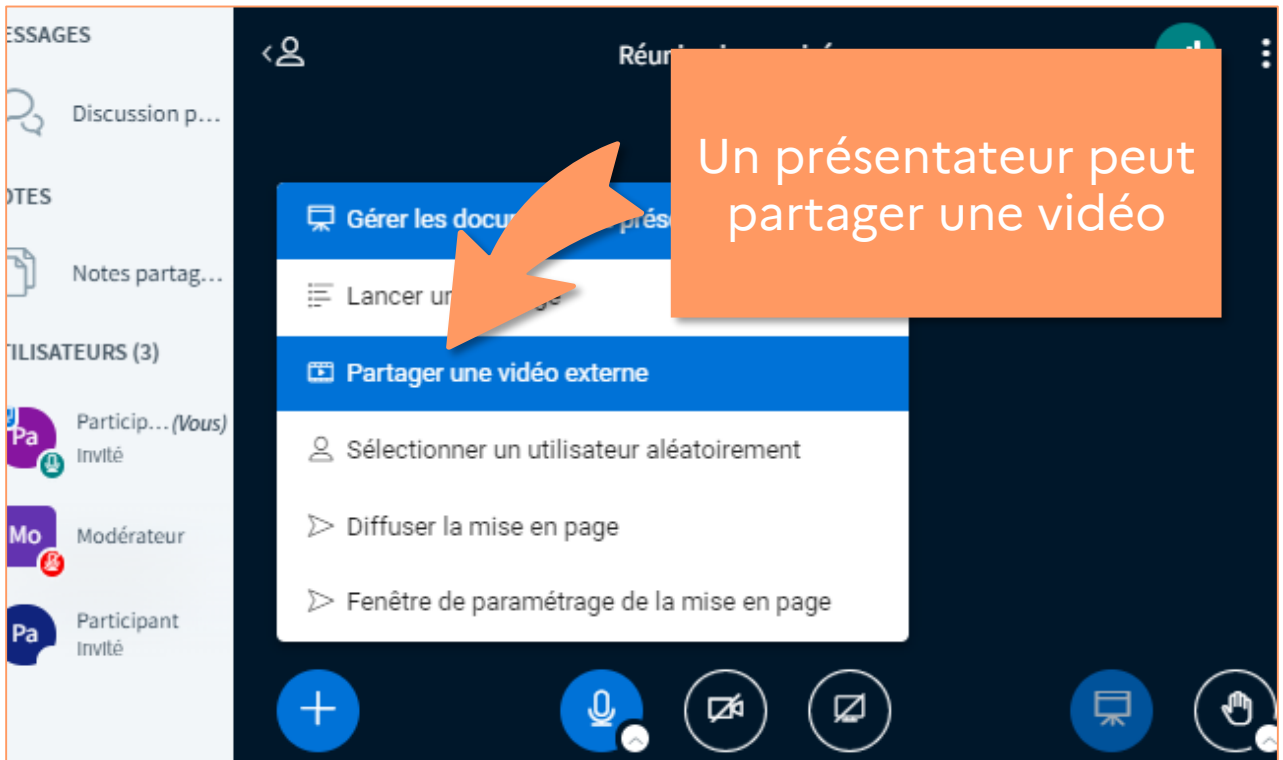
ESSAGES

Discussion p…

OTES

Notes partag…

TILISATEURS (3)

Pa Particip… (Vous) Invité

Mo Modérateur

Pa Participant Invité

Réu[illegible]

Un présentateur peut partager une vidéo

Gérer les docu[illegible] prés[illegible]

Lancer u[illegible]ge

Partager une vidéo externe

Sélectionner un utilisateur aléatoirement

Diffuser la mise en page

Fenêtre de paramétrage de la mise en page